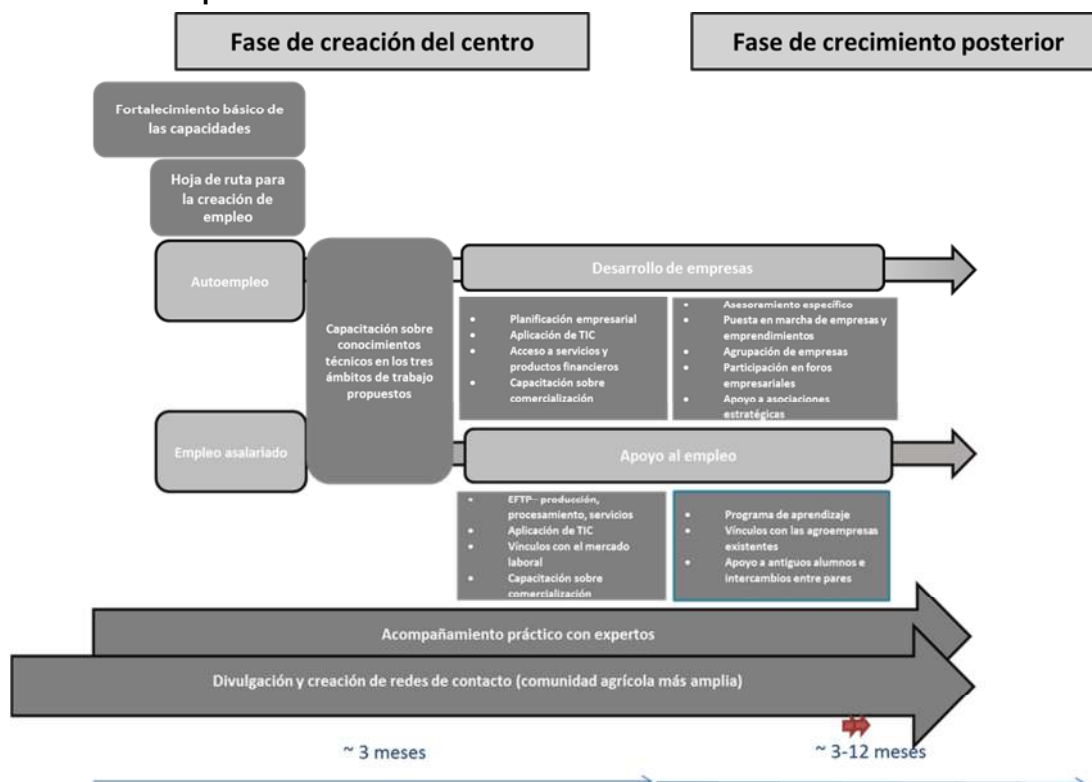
Fase de creación del centro

Fase de crecimiento posterior

Fortalecimiento básico de las capacidades

Hoja de ruta para la creación de empleo

Autoempleo

Capacitación sobre conocimientos técnicos en los tres ámbitos de trabajo propuestos

Desarrollo de empresas

• Planificación empresarial
• Aplicación de TIC
• Acceso a servicios y productos financieros
• Capacitación sobre comercialización

• Asesoramiento específico
• Puesta en marcha de empresas y emprendimientos
• Agrupación de empresas
• Participación en foros empresariales
• Apoyo a asociaciones estratégicas

Empleo asalariado

Apoyo al empleo

• EFTP– producción, procesamiento, servicios
• Aplicación de TIC
• Vínculos con el mercado laboral
• Capacitación sobre comercialización

• Programa de aprendizaje
• Vínculos con las agroempresas existentes
• Apoyo a antiguos alumnos e intercambios entre pares

Acompañamiento práctico con expertos

Divulgación y creación de redes de contacto (comunidad agrícola más amplia)

~ 3 meses

~ 3-12 meses